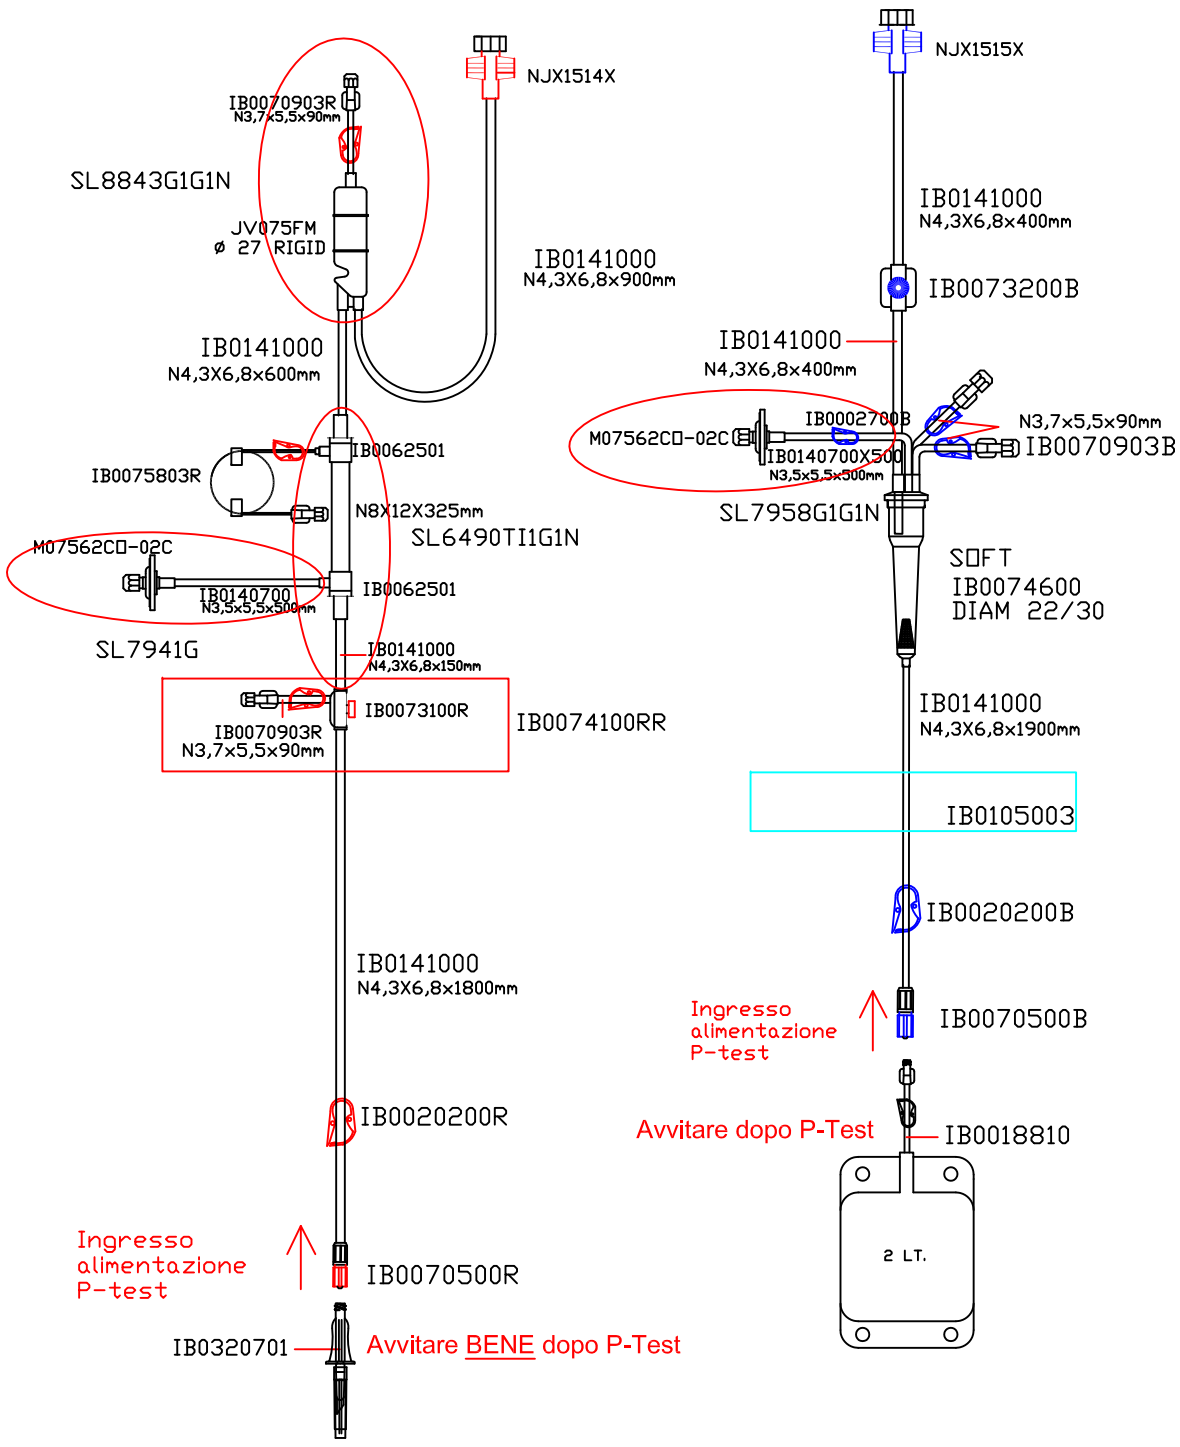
NJX1514X

IB0070903R
N3,7x5,5x90mm

SL8843G1G1N

JV075FM
ø 27 RIGID

IB0141000
N4,3X6,8x900mm

IB0141000
N4,3X6,8x600mm

IB0062501

IB0075803R

N8X12X325mm

SL6490TI1G1N

M07562C□-02C

IB0140700
N3,5x5,5x500mm

IB0062501

SL7941G

IB0141000
N4,3X6,8x150mm

IB0073100R

IB0074100RR

IB0070903R
N3,7x5,5x90mm

IB0141000
N4,3X6,8x1800mm

IB0020200R

Ingresso
alimentazione
P-test

IB0070500R

IB0320701

Avvitare BENE dopo P-Test

NJX1515X

IB0141000
N4,3X6,8x400mm

IB0073200B

IB0141000
N4,3X6,8x400mm

M07562C□-02C

IB0002700B

N3,7x5,5x90mm

IB0070903B

IB0140700X500
N3,5x5,5x500mm

SL7958G1G1N

S□FT
IB0074600
DIAM 22/30

IB0141000
N4,3X6,8x1900mm

IB0105003

IB0020200B

Ingresso
alimentazione
P-test

IB0070500B

Avvitare dopo P-Test

IB0018810

2 LT.